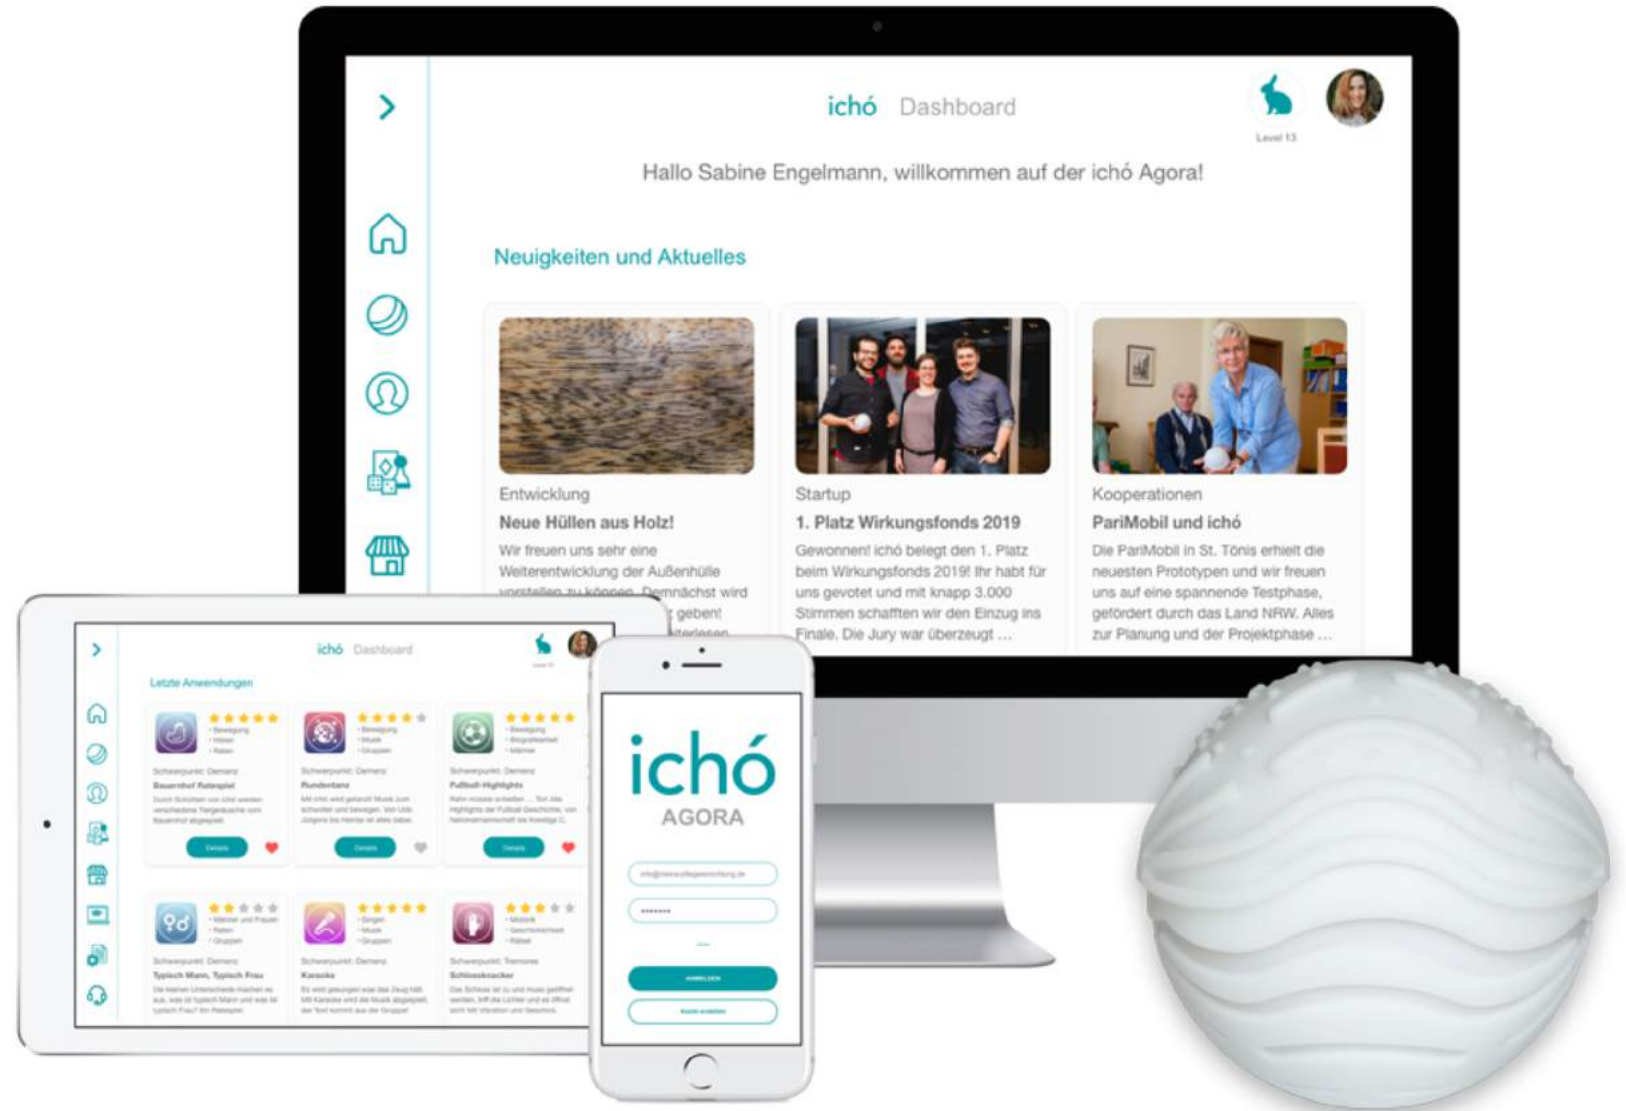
ichó Dashboard

Level 13

Hallo Sabine Engelmann, willkommen auf der ichó Agora!

Neuigkeiten und Aktuelles

Entwicklung
Neue Hüllen aus Holz!
Wir freuen uns sehr eine Weiterentwicklung der Außenhülle vorstellen zu können. Demnächst wird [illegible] geben! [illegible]

Startup
1. Platz Wirkungsfonds 2019
Gewonnen! ichó belegt den 1. Platz beim Wirkungsfonds 2019! Ihr habt für uns gevotet und mit knapp 3.000 Stimmen schafften wir den Einzug ins Finale. Die Jury war überzeugt ...

Kooperationen
PariMobil und ichó
Die PariMobil in St. Tönis erhielt die neuesten Prototypen und wir freuen uns auf eine spannende Testphase, gefördert durch das Land NRW. Alles zur Planung und der Projektphase ...

ichó Dashboard

Letzte Anwendungen

Schwerpunkt: Demenz
Bauernhof Ratespiel
Details

Schwerpunkt: Demenz
Rundentanz
Details

Schwerpunkt: Demenz
Fußball-Highlights
Details

Schwerpunkt: Demenz
Typisch Mann, Typisch Frau

Schwerpunkt: Demenz
Karaoke

Schwerpunkt: Tremor
Schlossknacker

ichó
AGORA

ANMELDEN